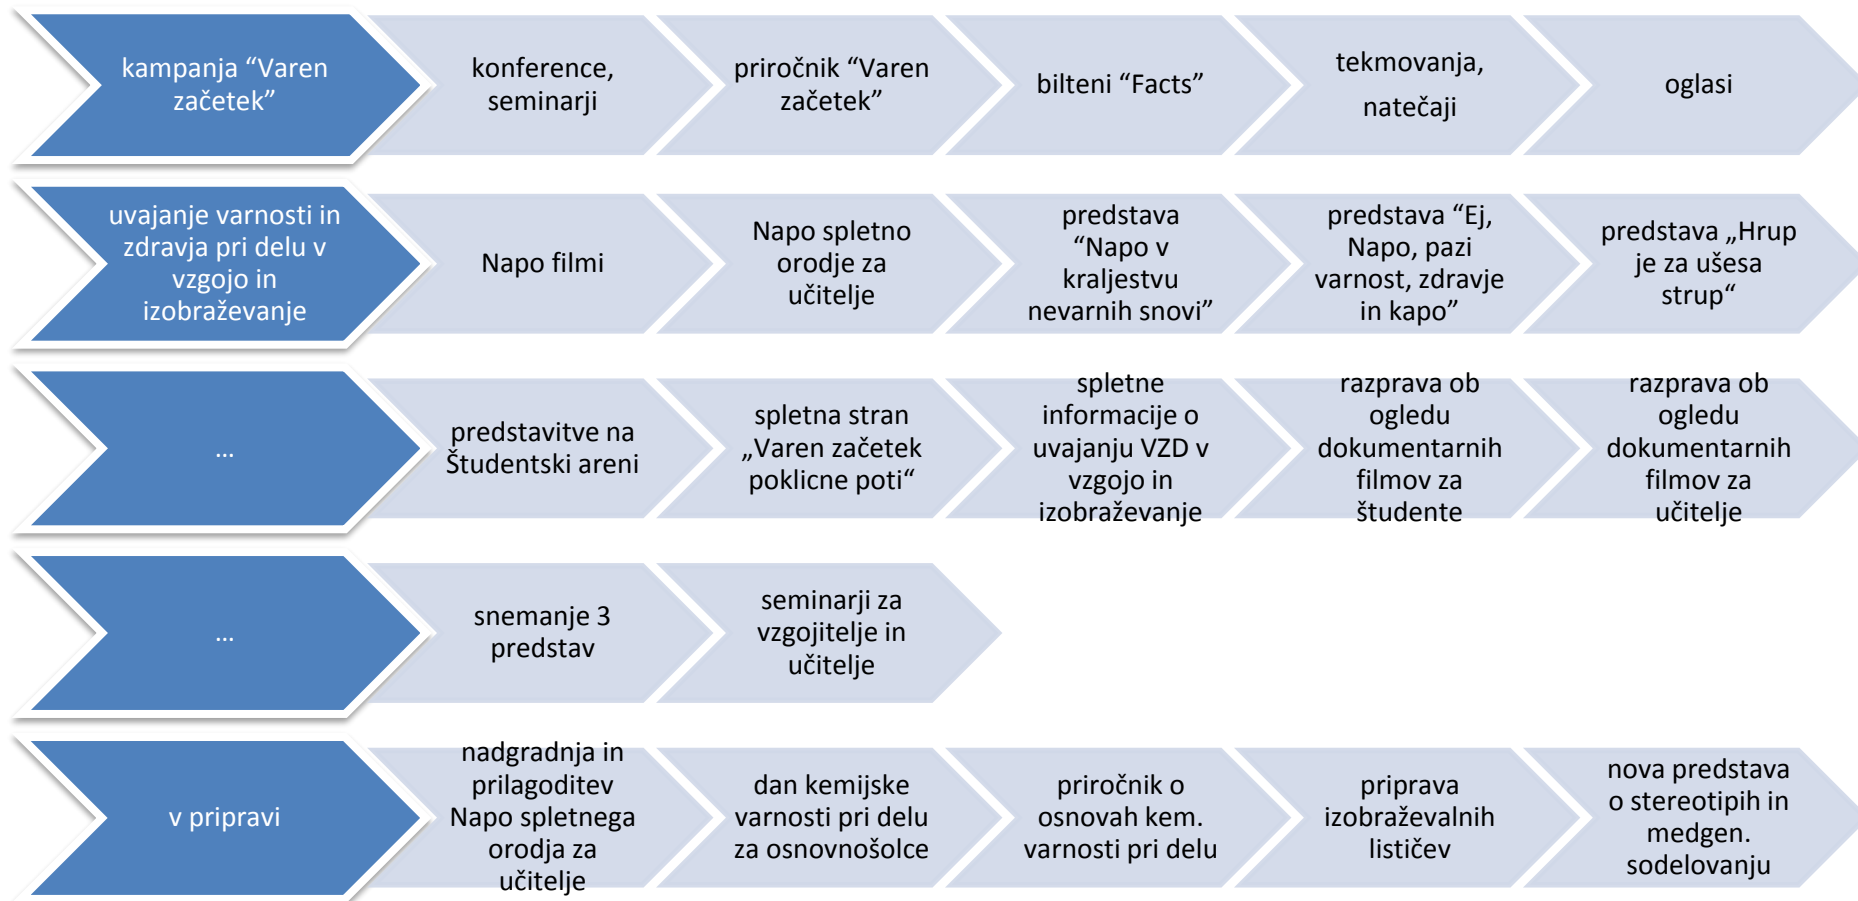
kampanja “Varen začetek”

konference, seminarji

priročnik “Varen začetek”

bilteni “Facts”

tekmovanja, natečaji

oglasi

uvajanje varnosti in zdravja pri delu v vzgojo in izobraževanje

Napo filmi

Napo spletno orodje za učitelje

predstava “Napo v kraljestvu nevarnih snovi”

predstava “Ej, Napo, pazi varnost, zdravje in kapo”

predstava „Hrup je za ušesa strup“

...

predstavitve na Študentski areni

spletna stran „Varen začetek poklicne poti“

spletne informacije o uvajanju VZD v vzgojo in izobraževanje

razprava ob ogledu dokumentarnih filmov za študente

razprava ob ogledu dokumentarnih filmov za učitelje

...

snemanje 3 predstav

seminarji za vzgojitelje in učitelje

v pripravi

nadgradnja in prilagoditev Napo spletnega orodja za učitelje

dan kemijske varnosti pri delu za osnovnošolce

priročnik o osnovah kem. varnosti pri delu

priprava izobraževalnih lističev

nova predstava o stereotipih in medgen. sodelovanju